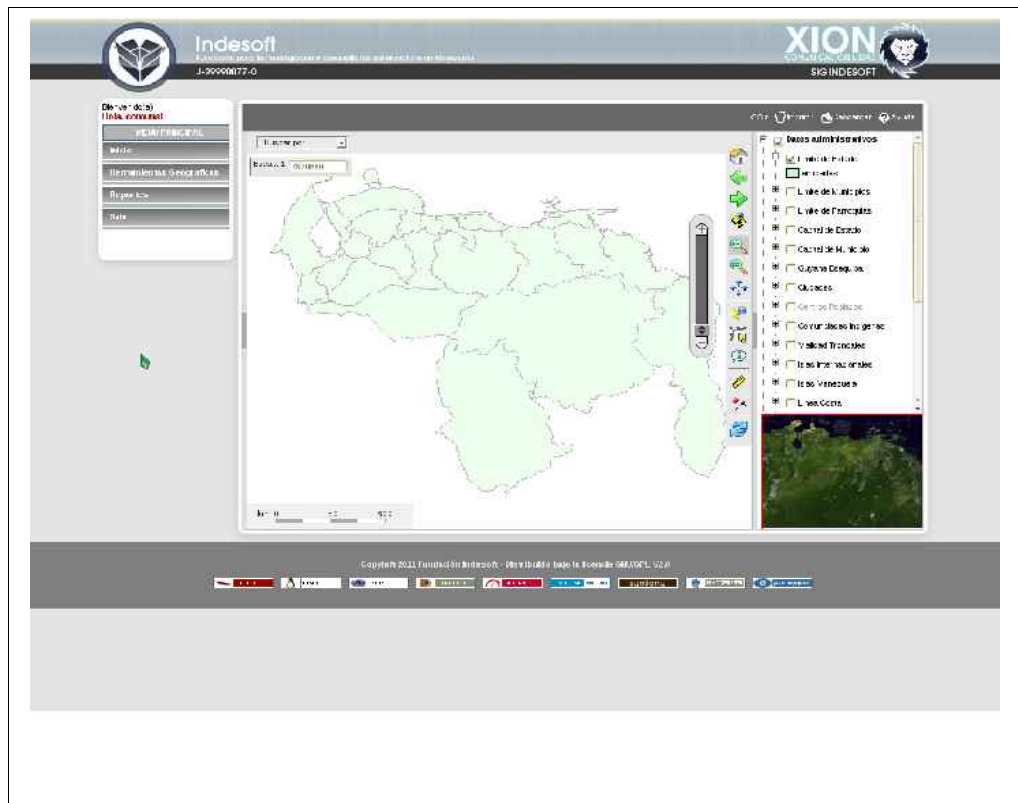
Indesoft
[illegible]
J-29990077-0

XION
COMUNICACIONES
SIG INDESOFT

Bienvenido(a)
Hola, comunal

MENU PRINCIPAL
Inicio
Herramientas Geograficas
Reportes
Salir

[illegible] Imprimir Herramientas Ayuda

Buscar por
Buscar: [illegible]

Datos administrativos
Limite de Estado
Limite de Municipios
Limite de Parroquias
Capital de Estado
Capital de Municipio
Guayana Esequiba
Ciudades
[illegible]
Comunidades Indigenas
Vialidad Troncales
Islas Internacionales
Islas Venezuela
Linea Costa

km 0 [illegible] 500

Copyleft 2011 Fundación Indesoft - Distribuido bajo la licencia GNU/GPL V2.0